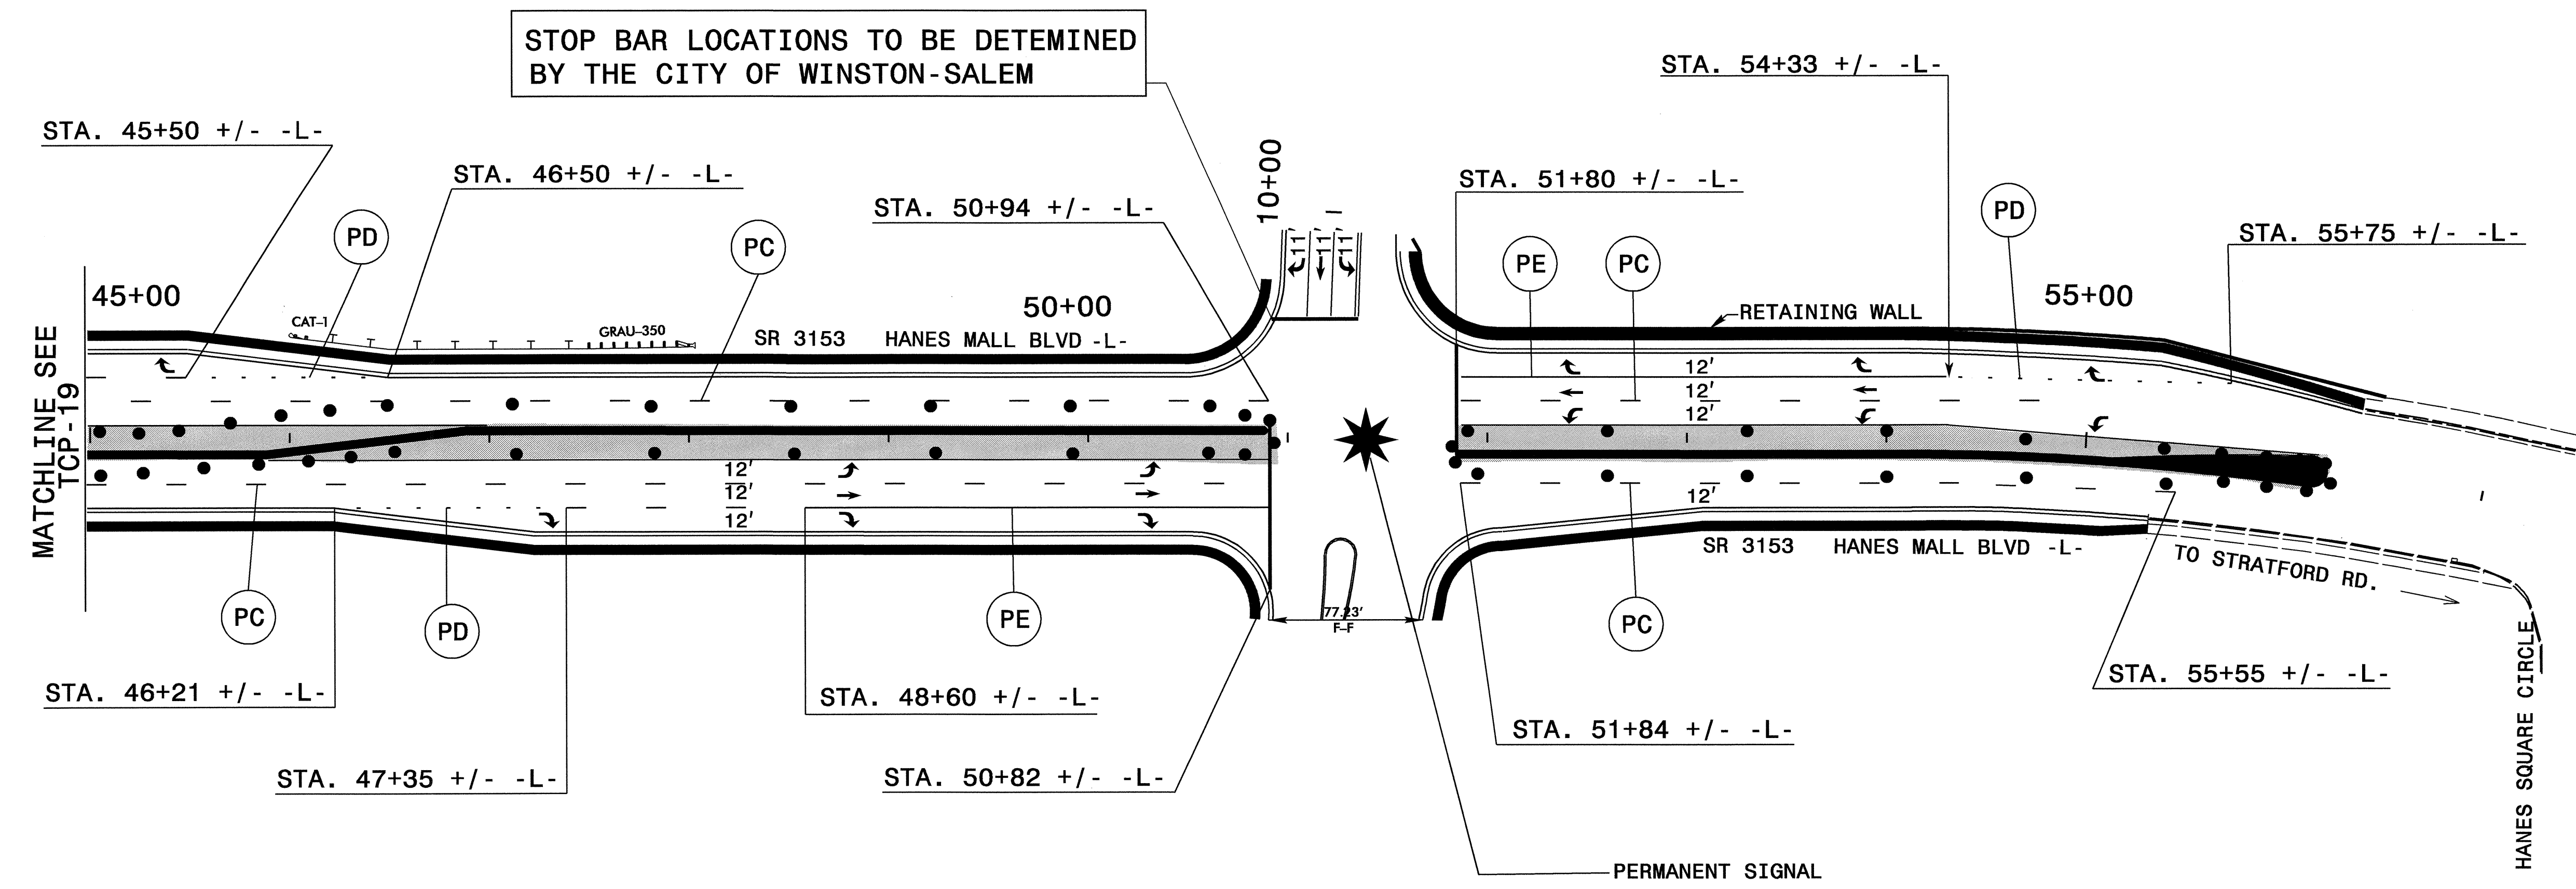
STOP BAR LOCATIONS TO BE DETEMINED BY THE CITY OF WINSTON-SALEM

STA. 45+50 +/- -L-

STA. 46+50 +/- -L-

STA. 50+94 +/- -L-

10+00

STA. 54+33 +/- -L-

STA. 51+80 +/- -L-

STA. 55+75 +/- -L-

PD

PC

PD

PE

PC

45+00

50+00

55+00

CAT-1

GRAU-350

SR 3153 HANES MALL BLVD -L-

RETAINING WALL

11'

11'

11'

12'

12'

12'

12'

12'

12'

12'

MATCHLINE SEE TCP-19

SR 3153 HANES MALL BLVD -L-

TO STRATFORD RD.

PC

PD

PE

PC

77.23' F-F

STA. 46+21 +/- -L-

STA. 48+60 +/- -L-

STA. 55+55 +/- -L-

STA. 51+84 +/- -L-

STA. 47+35 +/- -L-

STA. 50+82 +/- -L-

HANES SQUARE CIRCLE

PERMANENT SIGNAL